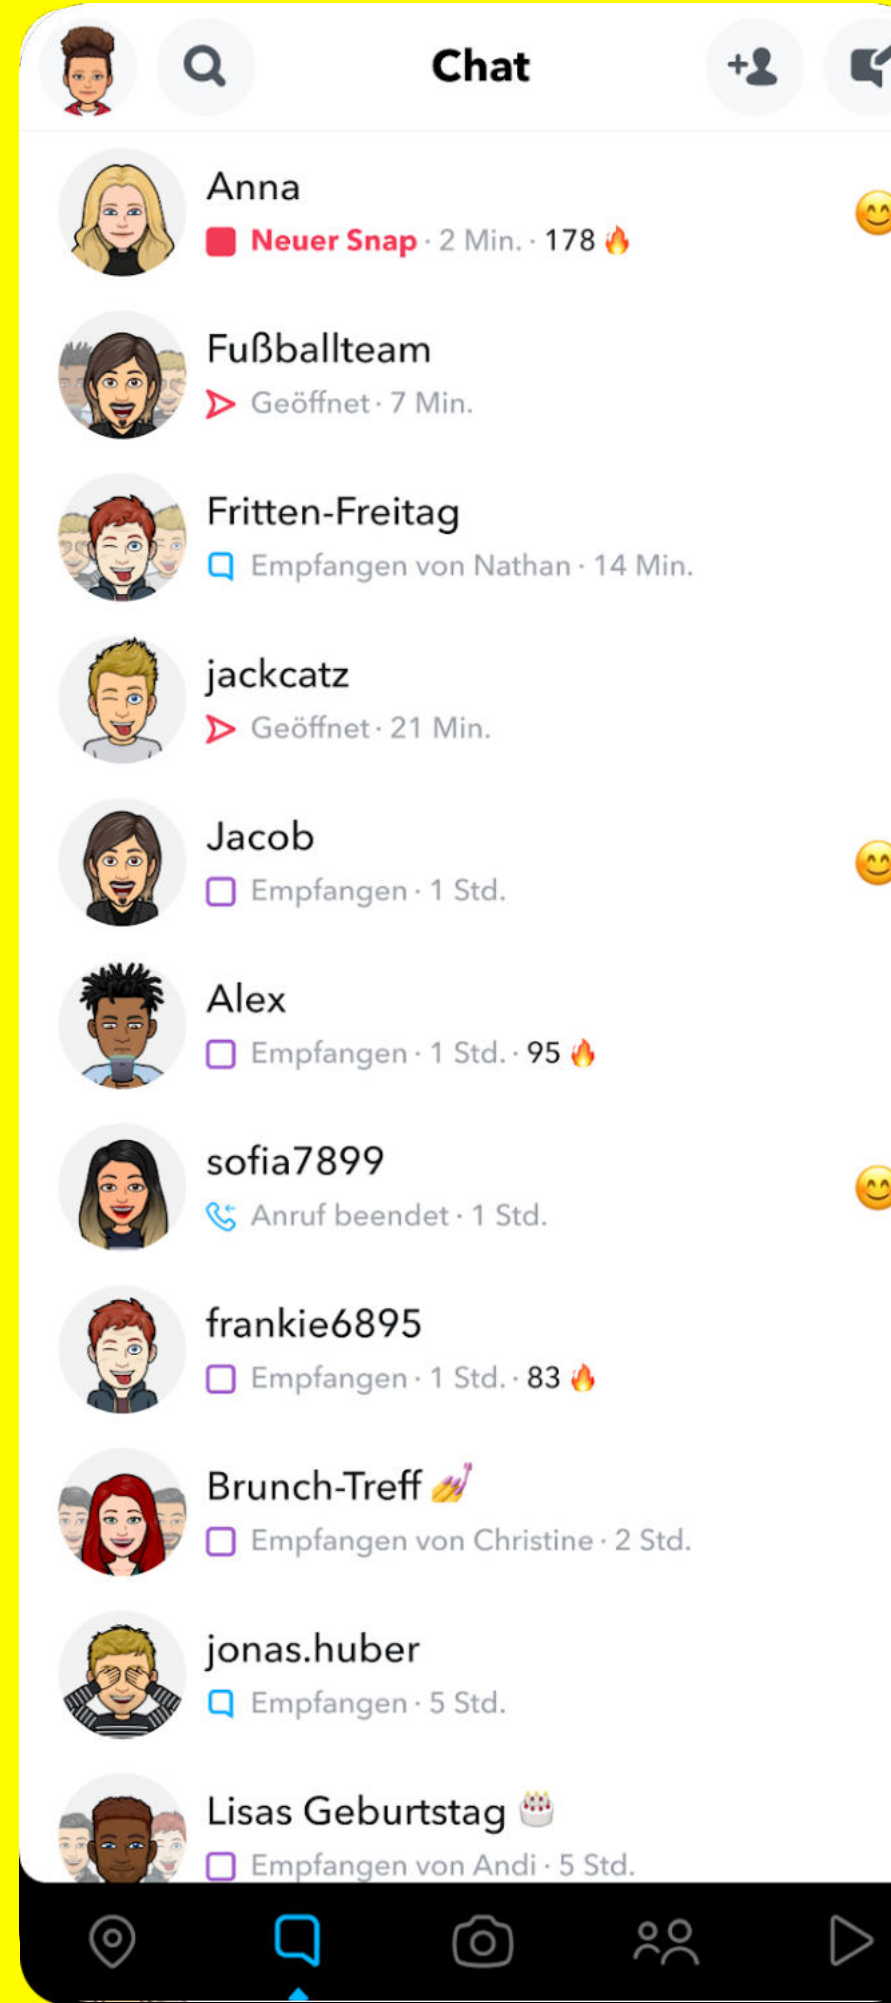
Chat

Anna
Neuer Snap · 2 Min. · 178 🔥

Fußballteam
Geöffnet · 7 Min.

Fritten-Freitag
Empfangen von Nathan · 14 Min.

jackcatz
Geöffnet · 21 Min.

Jacob
Empfangen · 1 Std.

Alex
Empfangen · 1 Std. · 95 🔥

sofia7899
Anruf beendet · 1 Std.

frankie6895
Empfangen · 1 Std. · 83 🔥

Brunch-Treff 💅

Empfangen von Christine · 2 Std.

jonas.huber
Empfangen · 5 Std.

Lisas Geburtstag 🎂

Empfangen von Andi · 5 Std.